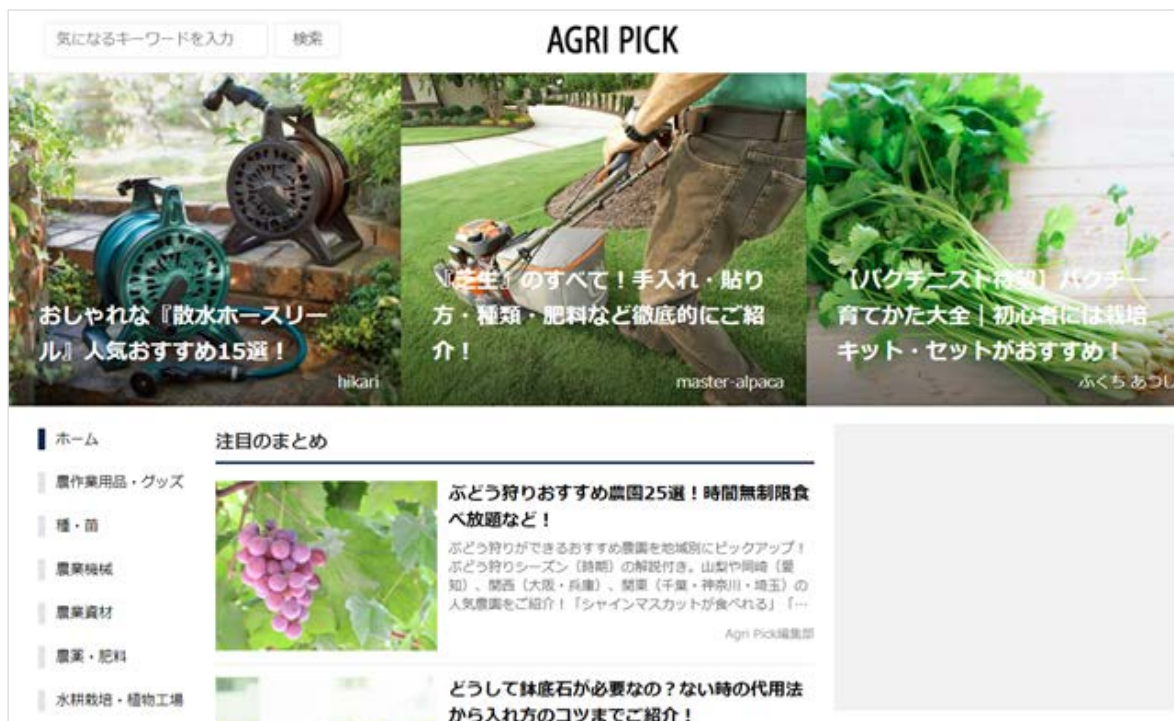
気になるキーワードを入力 検索

AGRI PICK

おしゃれな『散水ホースリール』人気おすすめ15選！
hikari

『芝生』のすべて！手入れ・貼り方・種類・肥料など徹底的にご紹介！
master-alpaca

【パクチニスト待望】パクチー育てかた大全｜初心者には栽培キット・セットがおすすめ！
ふくち あうし

ホーム
農作業用品・グッズ
種・苗
農業機械
農業資材
農薬・肥料
水耕栽培・植物工場

注目のまとめ

ぶどう狩りおすすめ農園25選！時間無制限食べ放題など！
ぶどう狩りができるおすすめ農園を地域別にピックアップ！ぶどう狩りシーズン（時期）の解説付き。山梨や岡崎（愛知）、関西（大阪・兵庫）、関東（千葉・神奈川・埼玉）の人気農園をご紹介！「シャインマスカットが食べれる」「…
Agri Pick編集部

どうして鉢底石が必要なの？ない時の代用法から入れ方のコツまでご紹介！